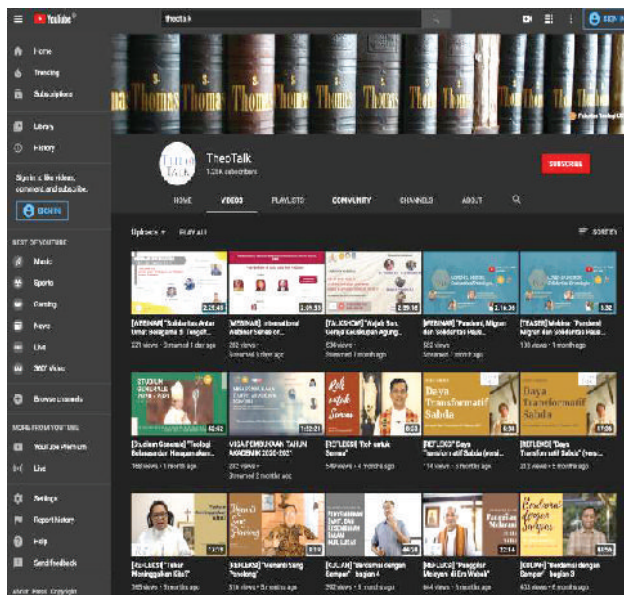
YouTube

theotalk

SIGN IN

Home

Trending

Subscriptions

Library

History

Sign in to like videos, comment, and subscribe.

SIGN IN

BEST OF YOUTUBE

Music

Sports

Gaming

News

Live

360° Video

Browse channels

MORE FROM YOUTUBE

YouTube Premium

Live

Settings

Report history

Help

Send feedback

About Press Copyright

Thomas Thomas Thomas Thomas Thomas

TheoTalk

1.03K subscribers

SUBSCRIBE

HOME

VIDEOS

PLAYLISTS

COMMUNITY

CHANNELS

ABOUT

Uploads

PLAY ALL

SORT BY

2:25:48

[WEBINAR] "Solidaritas Antar Umat Beragama di Tengah..."
221 views • Streamed 1 day ago

2:01:35

[WEBINAR] International Webinar Series on...
282 views • Streamed 5 days ago

2:39:16

[TALKSHOW] "Wajah Baru Gereja Keuskupan Agung..."
538 views • Streamed 1 month ago

2:16:30

[WEBINAR] "Pandemi, Migran dan Solidaritas Huma..."
552 views • Streamed 1 month ago

1:52

[TEASER] Webinar "Pandemi, Migran dan Solidaritas Huma..."
138 views • 1 month ago

42:42

[Studium Generale] "Teologi Bekerasnder Hangamukan..."
798 views • 1 month ago

1:22:21

MISA PEMBUKAAN TAHUN AKADEMIK 2020-2021
282 views • Streamed 2 months ago

Roti untuk Semua

6:03

[REFLEKSI] "Roti untuk Semua"
549 views • 4 months ago

Daya Transformatif Sabda

6:34

[REFLEKSI] "Daya Transformatif Sabda" (mus...
14 views • 5 months ago

Daya Transformatif Sabda

17:06

[REFLEKSI] "Daya Transformatif Sabda" (vers...
213 views • 5 months ago

13:18

[KAJ-LECS] "Tahun Meninggalkan Ekor?"
363 views • 5 months ago

Dari Sendal ke Sepatu

8:30

[REFLEKSI] "Memantu yang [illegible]"
319 views • 5 months ago

44:39

[KAJ-LMS] "Bersahabat dengan Sampar" bagian 4
290 views • 5 months ago

12:14

[SABDA-LECS] "Pengajar Meneyan di Era Wabah"
464 views • 5 months ago

Bersahabat dengan Sampar

45:56

[KAJ-LM] "Bersahabat dengan Sampar" bagian 3
433 views • 5 months ago